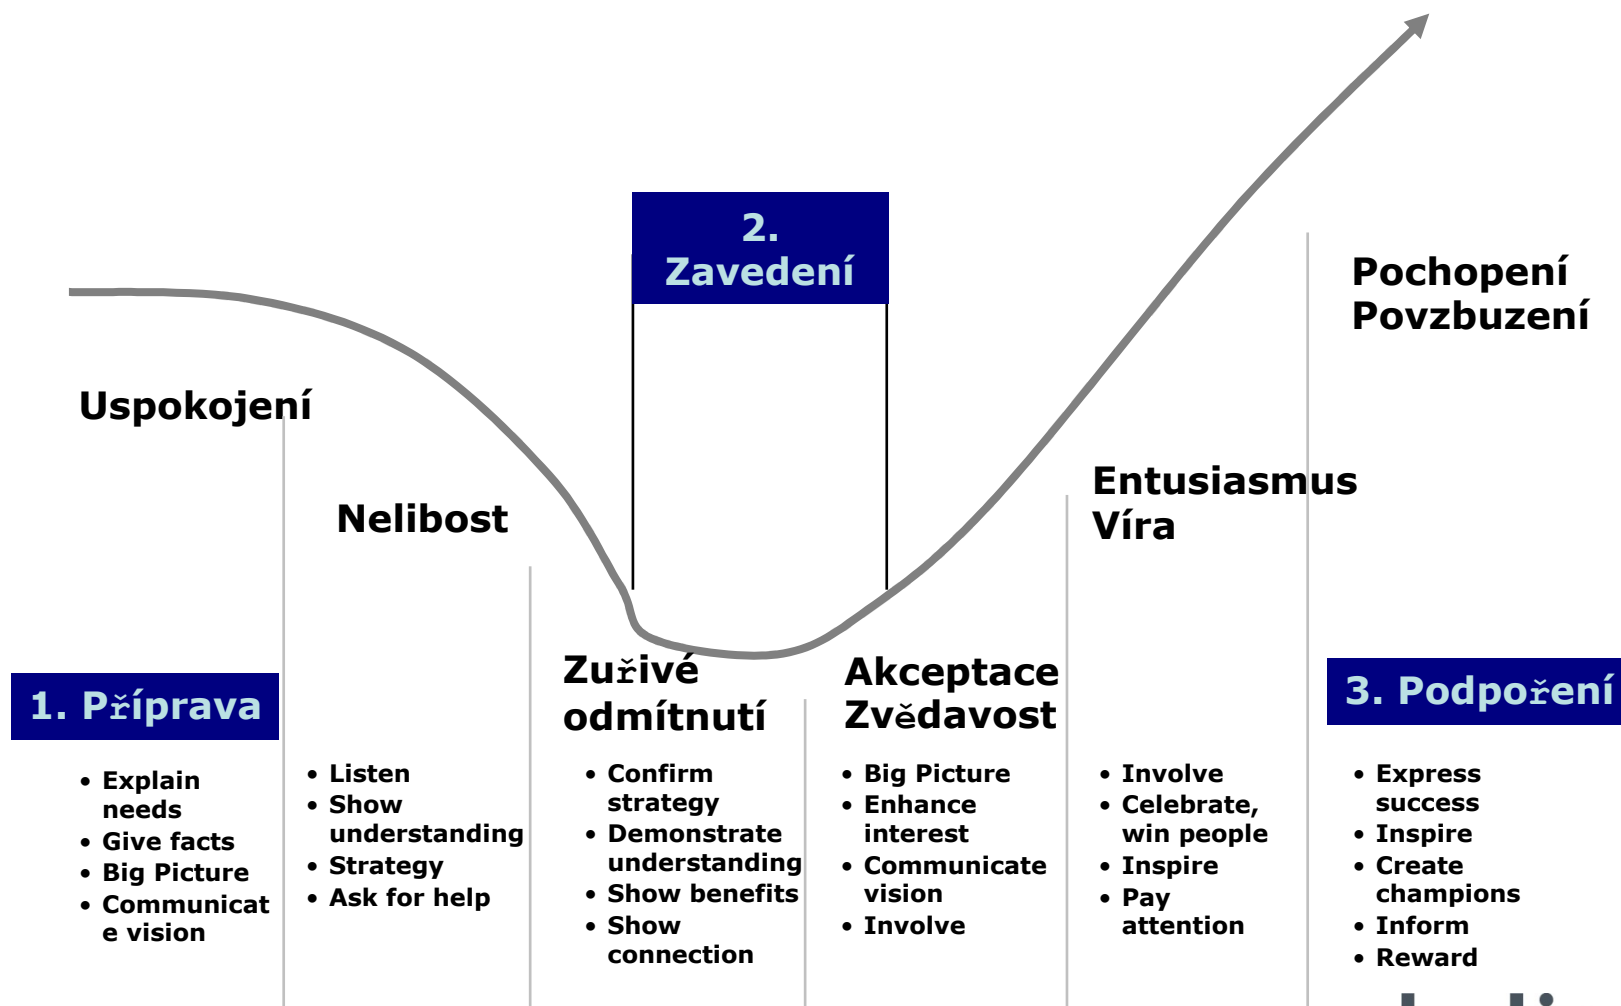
2. Zavedení

Pochopení
Povzbuzení

Uspokojení

Nelibost

Entusiasmus
Víra

Zuřivé odmítnutí

Akceptace
Zvědavost

1. Příprava

3. Podpoření

• Explain needs
• Give facts
• Big Picture
• Communicat e vision

• Listen
• Show understanding
• Strategy
• Ask for help

• Confirm strategy
• Demonstrate understanding
• Show benefits
• Show connection

• Big Picture
• Enhance interest
• Communicate vision
• Involve

• Involve
• Celebrate, win people
• Inspire
• Pay attention

• Express success
• Inspire
• Create champions
• Inform
• Reward